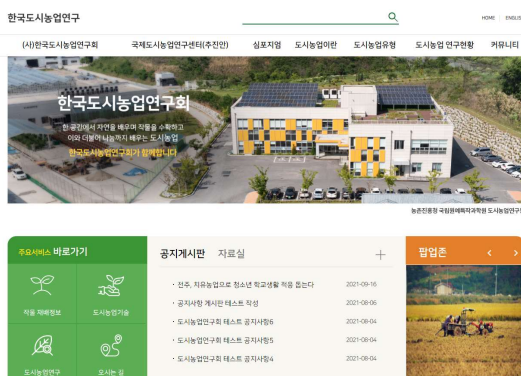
한국도시농업연구

HOME ENGLISH

(사)한국도시농업연구회 국제도시농업연구센터(추진안) 심포지엄 도시농업이란 도시농업유형 도시농업 연구현황 커뮤니티

한국도시농업연구회

한 공간에서 자연을 배우며 작물을 수확하고 이와 더불어 농부가 배우는 도시농업

한국도시농업연구회가 함께합니다

농촌진흥청 국립원예특작과학원 도시농업

주요서비스 바로가기

작물 재배정보

도시농업기술

도시농업연구

도시는 길

공지게시판 자료실 +

· 친주, 치유농업으로 청소년 학교생활 적응 돕는다 2021-09-16

· 공지사항 게시판 테스트 작성 2021-09-06

· 도시농업연구회 테스트 공지사항6 2021-09-04

· 도시농업연구회 테스트 공지사항5 2021-09-04

· 도시농업연구회 테스트 공지사항4 2021-09-04

팝업존 < >